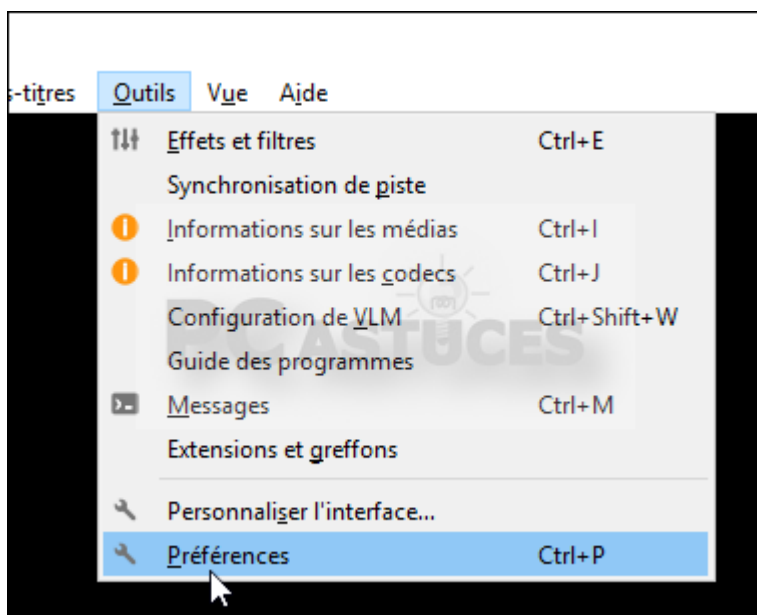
-titres Outils Vue Aide

Effets et filtres Ctrl+E
Synchronisation de piste
Informations sur les médias Ctrl+I
Informations sur les codecs Ctrl+J
Configuration de VLM Ctrl+Shift+W
Guide des programmes
Messages Ctrl+M
Extensions et greffons
Personnaliser l'interface...
Préférences Ctrl+P

PC ASTUCES